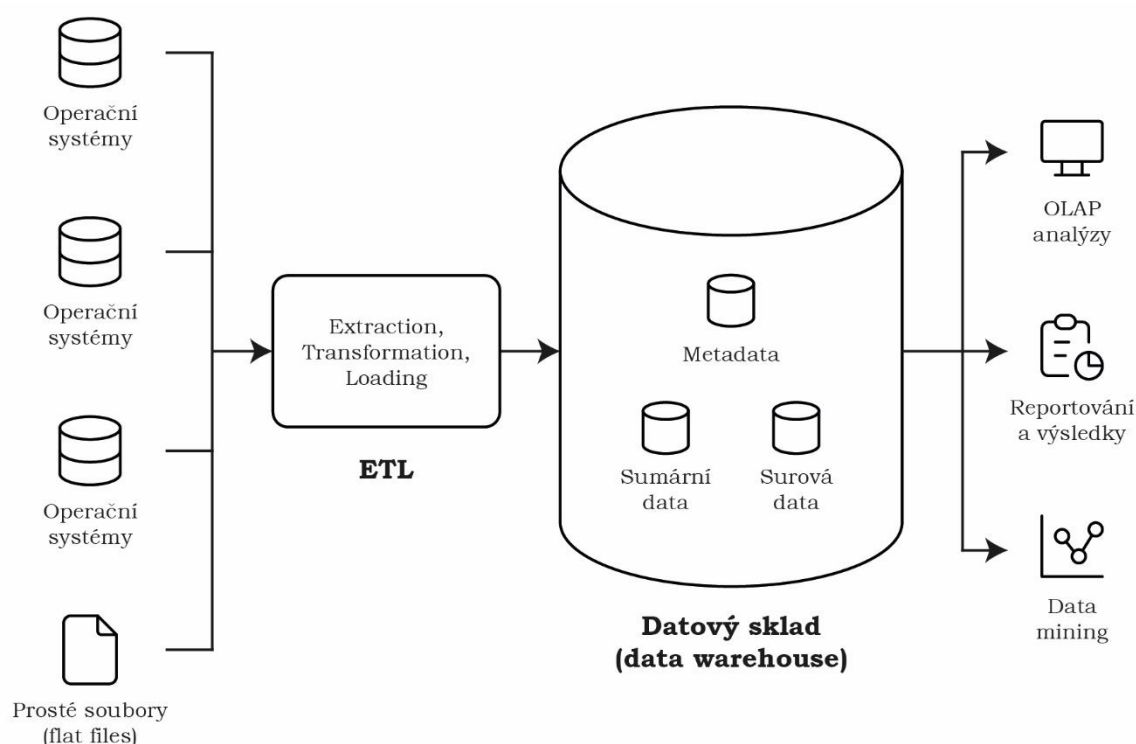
Operační systémy

Operační systémy

Operační systémy

Prosté soubory (flat files)

Extraction, Transformation, Loading

ETL

Metadata

Sumární data

Surová data

Datový sklad (data warehouse)

OLAP analýzy

Reportování a výsledky

Data mining